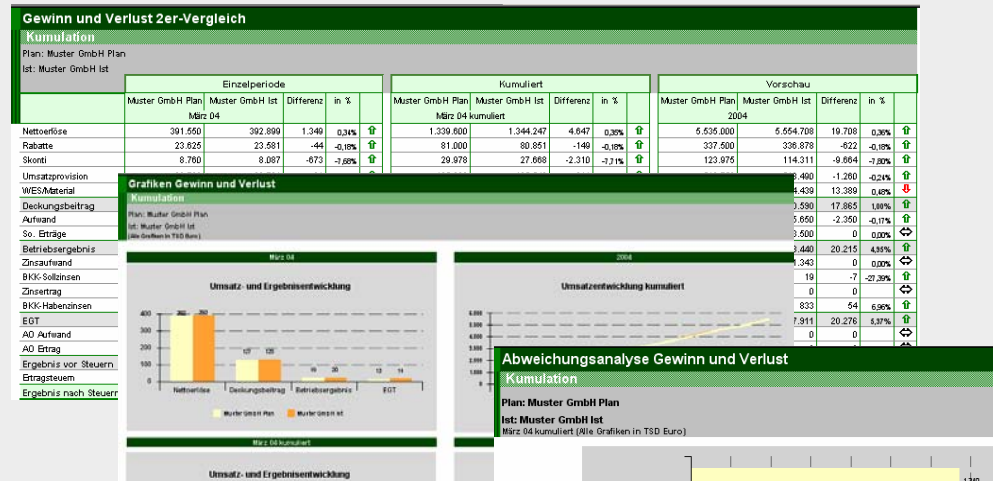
Gewinn und Verlust 2er-Vergleich

Kumulation

Plan: Muster GmbH Plan
Ist: Muster GmbH Ist

| | Einzelperiode | | | | | Kumuliert | | | | | Vorschau | | | | |
|---|---|---|---|---|---|---|---|---|---|---|---|---|---|---|---|
| | Muster GmbH Plan | Muster GmbH Ist | Differenz | in % | | Muster GmbH Plan | Muster GmbH Ist | Differenz | in % | | Muster GmbH Plan | Muster GmbH Ist | Differenz | in % | |
| | März 04 | | | | | März 04 kumuliert | | | | | 2004 | | | | |
| Nettoerlöse | 391.550 | 392.899 | 1.349 | 0,34% | ⇧ | 1.339.600 | 1.344.247 | 4.647 | 0,35% | ⇧ | 5.535.000 | 5.554.708 | 19.708 | 0,36% | ⇧ |
| Rabatte | 23.625 | 23.581 | -44 | -0,18% | ⇧ | 81.000 | 80.851 | -149 | -0,18% | ⇧ | 337.500 | 336.878 | -622 | -0,18% | ⇧ |
| Skonti | 8.760 | 8.087 | -673 | -7,68% | ⇧ | 29.978 | 27.668 | -2.310 | -7,71% | ⇧ | 123.975 | 114.311 | -9.664 | -7,80% | ⇧ |
| Umsatzprovision | | | | | | | | | | | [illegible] | 8.490 | -1.260 | -0,24% | ⇧ |
| WES/Material | | | | | | | | | | | | 4.439 | 13.389 | 0,48% | ⇩ |
| Deckungsbeitrag | | | | | | | | | | | | 0.590 | 17.865 | 1,08% | ⇧ |
| Aufwand | | | | | | | | | | | | 5.650 | -2.350 | -0,17% | ⇧ |
| So. Erträge | | | | | | | | | | | | 3.500 | 0 | 0,00% | ⇔ |
| Betriebsergebnis | | | | | | | | | | | | 3.440 | 20.215 | 4,35% | ⇧ |
| Zinsaufwand | | | | | | | | | | | | 1.343 | 0 | 0,00% | ⇔ |
| BKK-Sollzinsen | | | | | | | | | | | | 19 | -7 | -27,39% | ⇧ |
| Zinsertrag | | | | | | | | | | | | 0 | 0 | | ⇔ |
| BKK-Habenzinsen | | | | | | | | | | | | 833 | 54 | 6,96% | ⇧ |
| EGT | | | | | | | | | | | | 7.911 | 20.276 | 5,37% | ⇧ |
| AO Aufwand | | | | | | | | | | | | 0 | 0 | | ⇔ |
| AO Ertrag | | | | | | | | | | | | 0 | 0 | | ⇔ |
| Ergebnis vor Steuern | | | | | | | | | | | | | | | |
| Ertragsteuern | | | | | | | | | | | | | | | |
| Ergebnis nach Steuern | | | | | | | | | | | | | | | |

Grafiken Gewinn und Verlust

Kumulation

Plan: Muster GmbH Plan
Ist: Muster GmbH Ist
(Alle Grafiken in TSD Euro)

März 04

Umsatz- und Ergebnisentwicklung

400
300
200
100
0

392 393
127 125
19 20
13 14

Nettoerlöse
Deckungsbeitrag
Betriebsergebnis
EGT

Muster GmbH Plan
Muster GmbH Ist

2004

Umsatzentwicklung kumuliert

6.000
5.000
4.000
3.000
2.000
1.000
0

März 04 kumuliert

Umsatz- und Ergebnisentwicklung

Abweichungsanalyse Gewinn und Verlust

Kumulation

Plan: Muster GmbH Plan
Ist: Muster GmbH Ist
März 04 kumuliert (Alle Grafiken in TSD Euro)

1.349